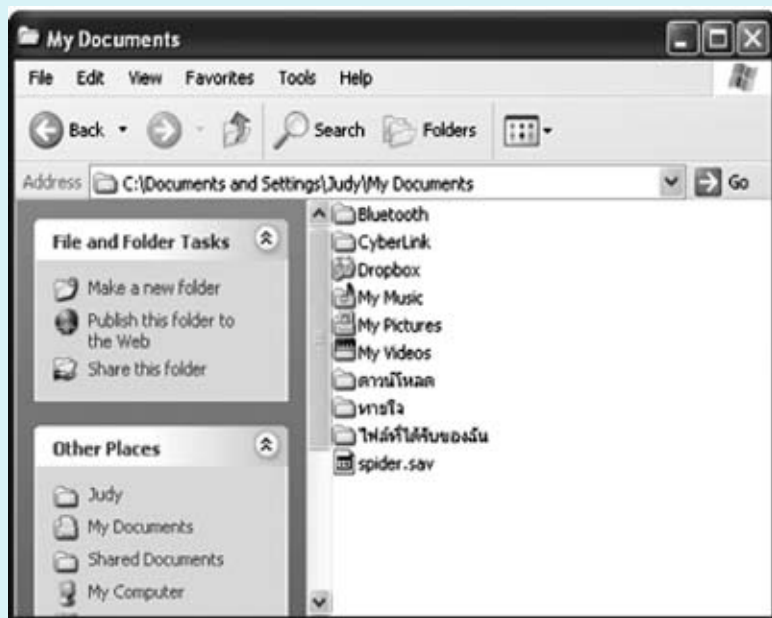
My Documents

File Edit View Favorites Tools Help

Back Search Folders

Address C:\Documents and Settings\Judy\My Documents Go

File and Folder Tasks

Make a new folder
Publish this folder to the Web
Share this folder

Other Places

Judy
My Documents
Shared Documents
My Computer

Bluetooth
CyberLink
Dropbox
My Music
My Pictures
My Videos
ดาวน์โหลด
หาร์ใจ
ไฟล์ที่ได้รับของฉัน
spider.sav